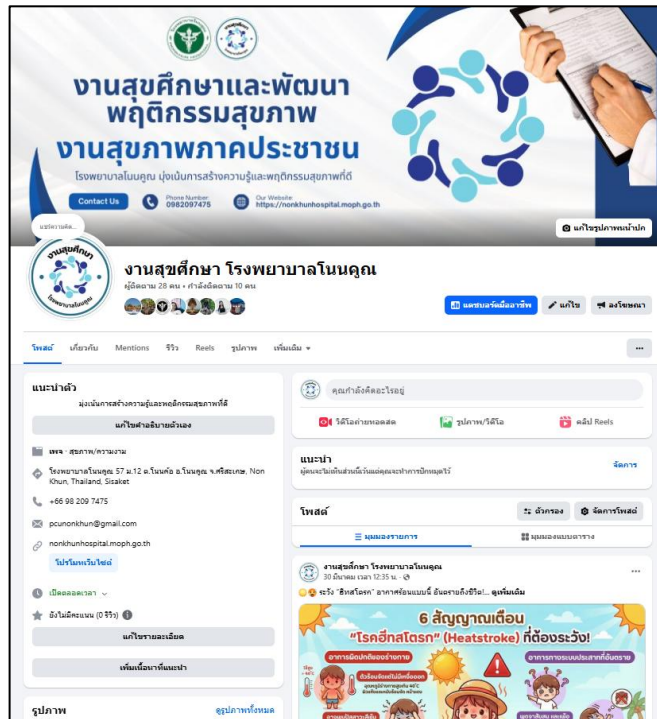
งานสุขศึกษาและพัฒนาพฤติกรรมสุขภาพ
งานสุขภาพภาคประชาชน
โรงพยาบาลโนนคูณ มุ่งเน้นการสร้างความรู้และพฤติกรรมสุขภาพที่ดี

Contact Us
Phone Number 0982097475
Our Website https://nonkhunhospital.moph.go.th

แก้ไขรูปภาพหน้าปก

แชร์ความคิด...

งานสุขศึกษา โรงพยาบาลโนนคูณ
ผู้ติดตาม 28 คน • กำลังติดตาม 10 คน

แดชบอร์ดมืออาชีพ
แก้ไข
ลงโฆษณา

โพสต์ เกี่ยวกับ Mentions รีวิว Reels รูปภาพ เพิ่มเติม

แนะนำตัว
มุ่งเน้นการสร้างความรู้และพฤติกรรมสุขภาพที่ดี
แก้ไขคำอธิบายตัวเอง
เพจ · สุขภาพ/ความงาม
โรงพยาบาลโนนคูณ 57 ม.12 ต.โนนค้อ อ.โนนคูณ จ.ศรีสะเกษ, Non Khun, Thailand, Sisaket
+66 98 209 7475
pcunonkhun@gmail.com
nonkhunhospital.moph.go.th
โปรโมทเว็บไซต์
เปิดตลอดเวลา
ยังไม่มีคะแนน (0 รีวิว)
แก้ไขรายละเอียด
เพิ่มเนื้อหาที่แนะนำ

รูปภาพ
ดูรูปภาพทั้งหมด

คุณกำลังคิดอะไรอยู่
วิดีโอถ่ายทอดสด
รูปภาพ/วิดีโอ
คลิป Reels

แนะนำ
ผู้คนจะไม่เห็นส่วนนี้จนกว่าคุณจะทำการปักหมุดไว้
จัดการ

โพสต์
ตัวกรอง
จัดการโพสต์
มุมมองรายการ
มุมมองแบบตาราง

งานสุขศึกษา โรงพยาบาลโนนคูณ
30 มีนาคม เวลา 12:35 น.
ระวัง "ฮีทสโตรก" อากาศร้อนแบบนี้ อันตรายถึงชีวิต!... ดูเพิ่มเติม

6 สัญญาณเตือน
"โรคฮีทสโตรก" (Heatstroke) ที่ต้องระวัง!
อาการผิดปกติของร่างกาย
อาการทางระบบประสาทที่อันตราย
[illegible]